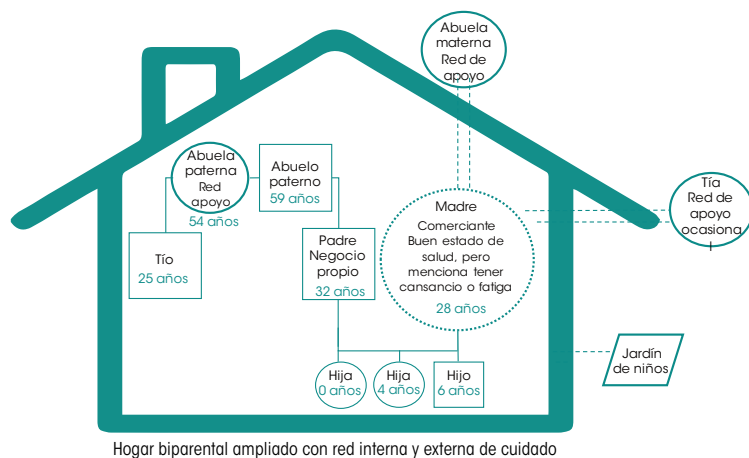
Abuela materna Red de apoyo

Abuela paterna Red apoyo
54 años

Abuelo paterno
59 años

Tía Red de apoyo ocasiona l

Tío
25 años

Padre Negocio propio
32 años

Madre
Comerciante Buen estado de salud, pero menciona tener cansancio o fatiga
28 años

Hija
0 años

Hija
4 años

Hijo
6 años

Jardín de niños

Hogar biparental ampliado con red interna y externa de cuidado